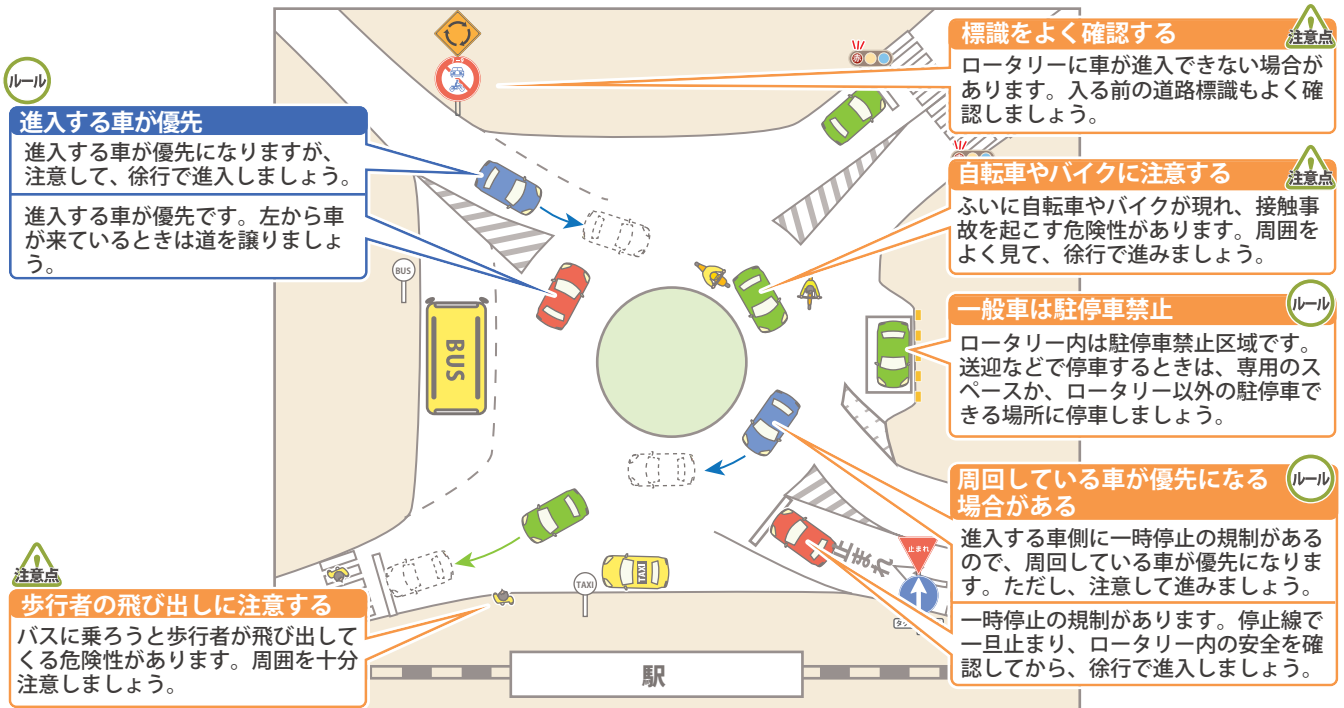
ルール

進入する車が優先

進入する車が優先になりますが、注意して、徐行で進入しましょう。

進入する車が優先です。左から車が来ているときは道を譲りましょう。

注意点

標識をよく確認する

ロータリーに車が進入できない場合があります。入る前の道路標識もよく確認しましょう。

注意点

自転車やバイクに注意する

ふいに自転車やバイクが現れ、接触事故を起こす危険性があります。周囲をよく見て、徐行で進みましょう。

ルール

一般車は駐停車禁止

ロータリー内は駐停車禁止区域です。送迎などで停車するときは、専用のスペースか、ロータリー以外の駐停車できる場所に停車しましょう。

ルール

周回している車が優先になる場合がある

進入する車側に一時停止の規制があるので、周回している車が優先になります。ただし、注意して進みましょう。

一時停止の規制があります。停止線で一旦止まり、ロータリー内の安全を確認してから、徐行で進入しましょう。

注意点

歩行者の飛び出しに注意する

バスに乗ろうと歩行者が飛び出してくる危険性があります。周囲を十分注意しましょう。

BUS

BUS

TAXI

止まれ

止まれ

駅